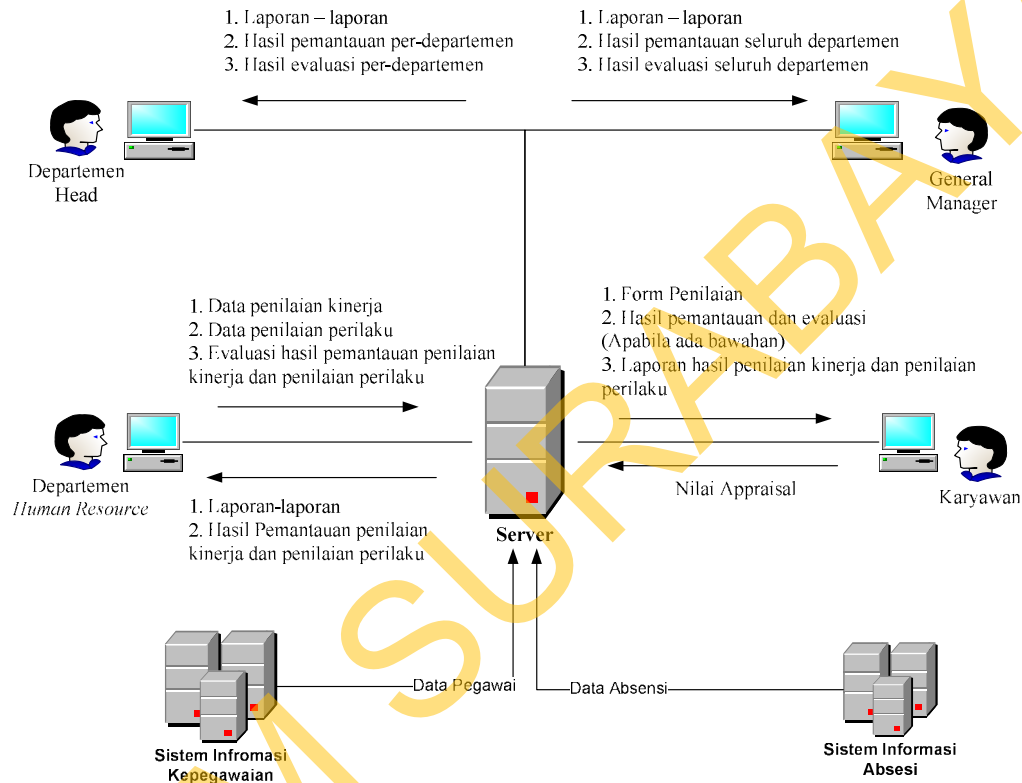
1. Laporan – laporan
2. Hasil pemantauan per-departemen
3. Hasil evaluasi per-departemen

1. Laporan – laporan
2. Hasil pemantauan seluruh departemen
3. Hasil evaluasi seluruh departemen

Departemen Head

General Manager

1. Data penilaian kinerja
2. Data penilaian perilaku
3. Evaluasi hasil pemantauan penilaian kinerja dan penilaian perilaku

1. Form Penilaian
2. Hasil pemantauan dan evaluasi (Apabila ada bawahan)
3. Laporan hasil penilaian kinerja dan penilaian perilaku

Departemen Human Resource

1. Laporan-laporan
2. Hasil Pemantauan penilaian kinerja dan penilaian perilaku

Server

Nilai Appraisal

Karyawan

Data Pegawai

Data Absensi

Sistem Infromasi Kepegawaian

Sistem Informasi Absesi

SURABAYA